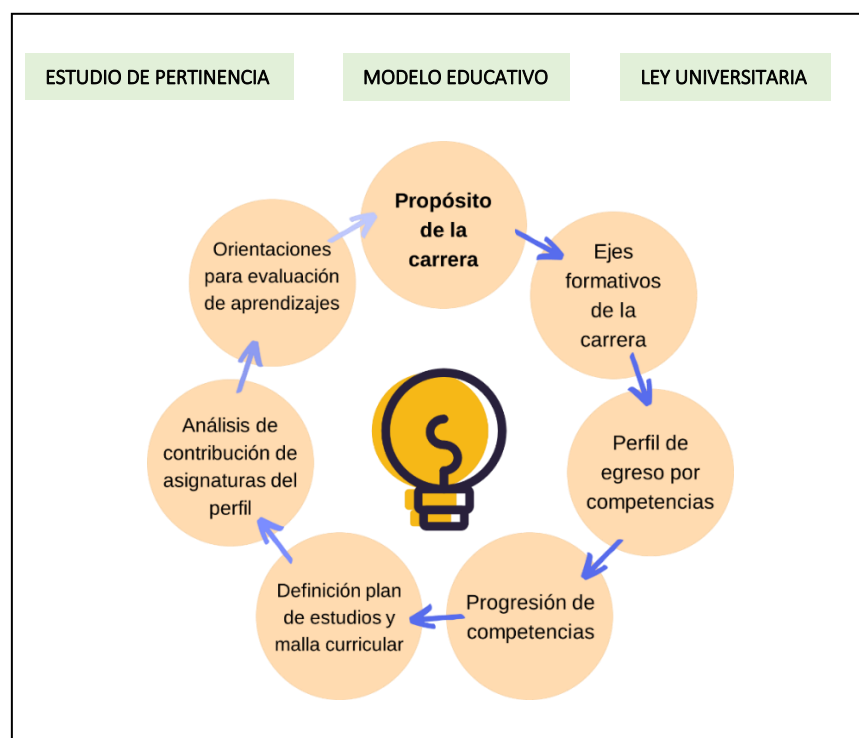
ESTUDIO DE PERTINENCIA

MODELO EDUCATIVO

LEY UNIVERSITARIA

Propósito de la carrera

Ejes formativos de la carrera

Perfil de egreso por competencias

Progresión de competencias

Definición plan de estudios y malla curricular

Análisis de contribución de asignaturas del perfil

Orientaciones para evaluación de aprendizajes